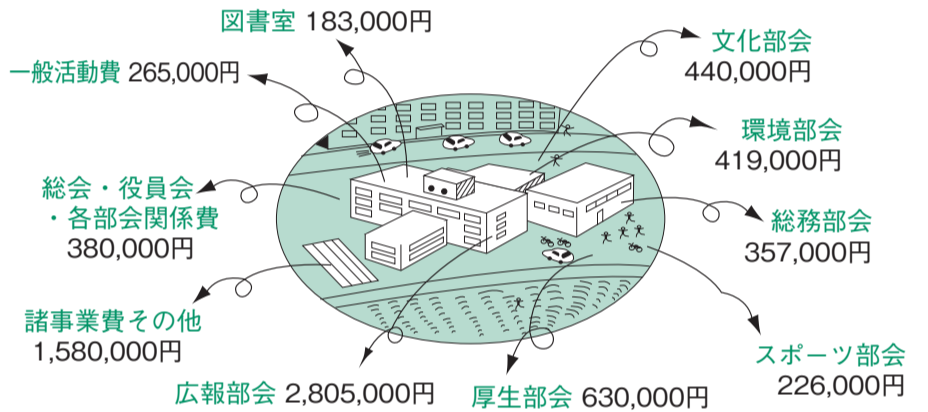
図書室 183,000円

一般活動費 265,000円

文化部会
440,000円

環境部会
419,000円

総会・役員会
・各部会関係費
380,000円

総務部会
357,000円

諸事業費その他
1,580,000円

スポーツ部会
226,000円

広報部会 2,805,000円

厚生部会 630,000円